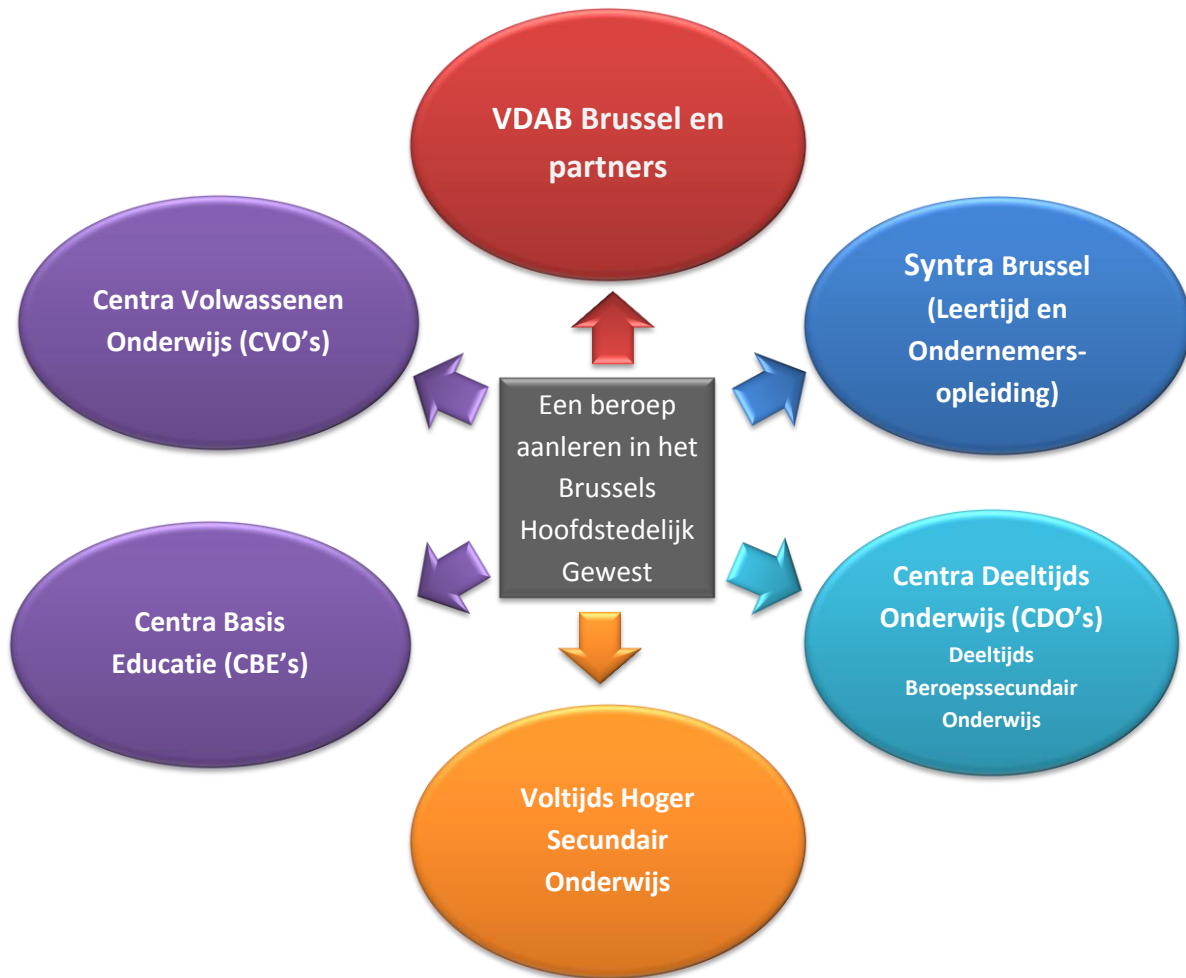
VDAB Brussel en partners

Centra Volwassenen Onderwijs (CVO's)

Syntra Brussel (Leertijd en Ondernemers-opleiding)

Een beroep aanleren in het Brussels Hoofdstedelijk Gewest

Centra Basis Educatie (CBE's)

Centra Deeltijds Onderwijs (CDO's)
Deeltijds Beroepssecundair Onderwijs

Voltijds Hoger Secundair Onderwijs